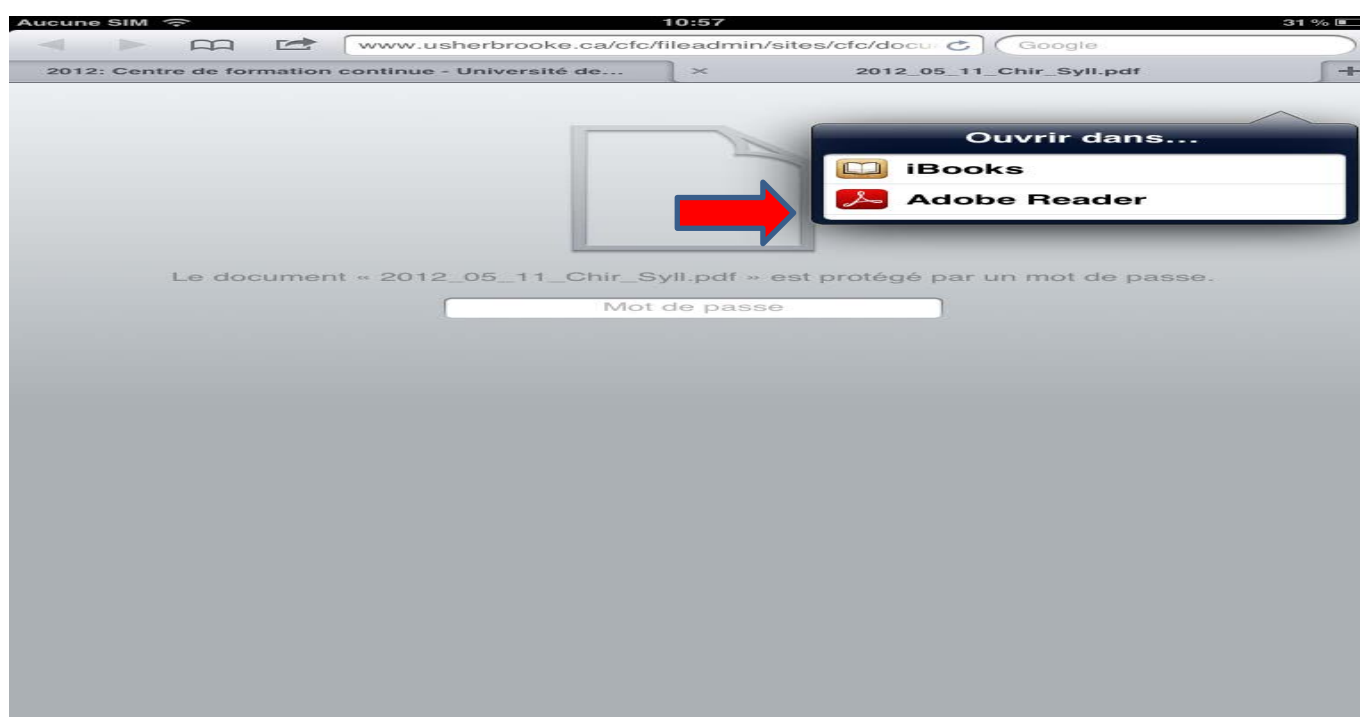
Aucune SIM 10:57 31 %

www.usherbrooke.ca/cfc/fileadmin/sites/cfc/docu
Google

2012: Centre de formation continue - Université de...
2012_05_11_Chir_Syll.pdf

Ouvrir dans...
iBooks
Adobe Reader

Le document « 2012_05_11_Chir_Syll.pdf » est protégé par un mot de passe.

Mot de passe